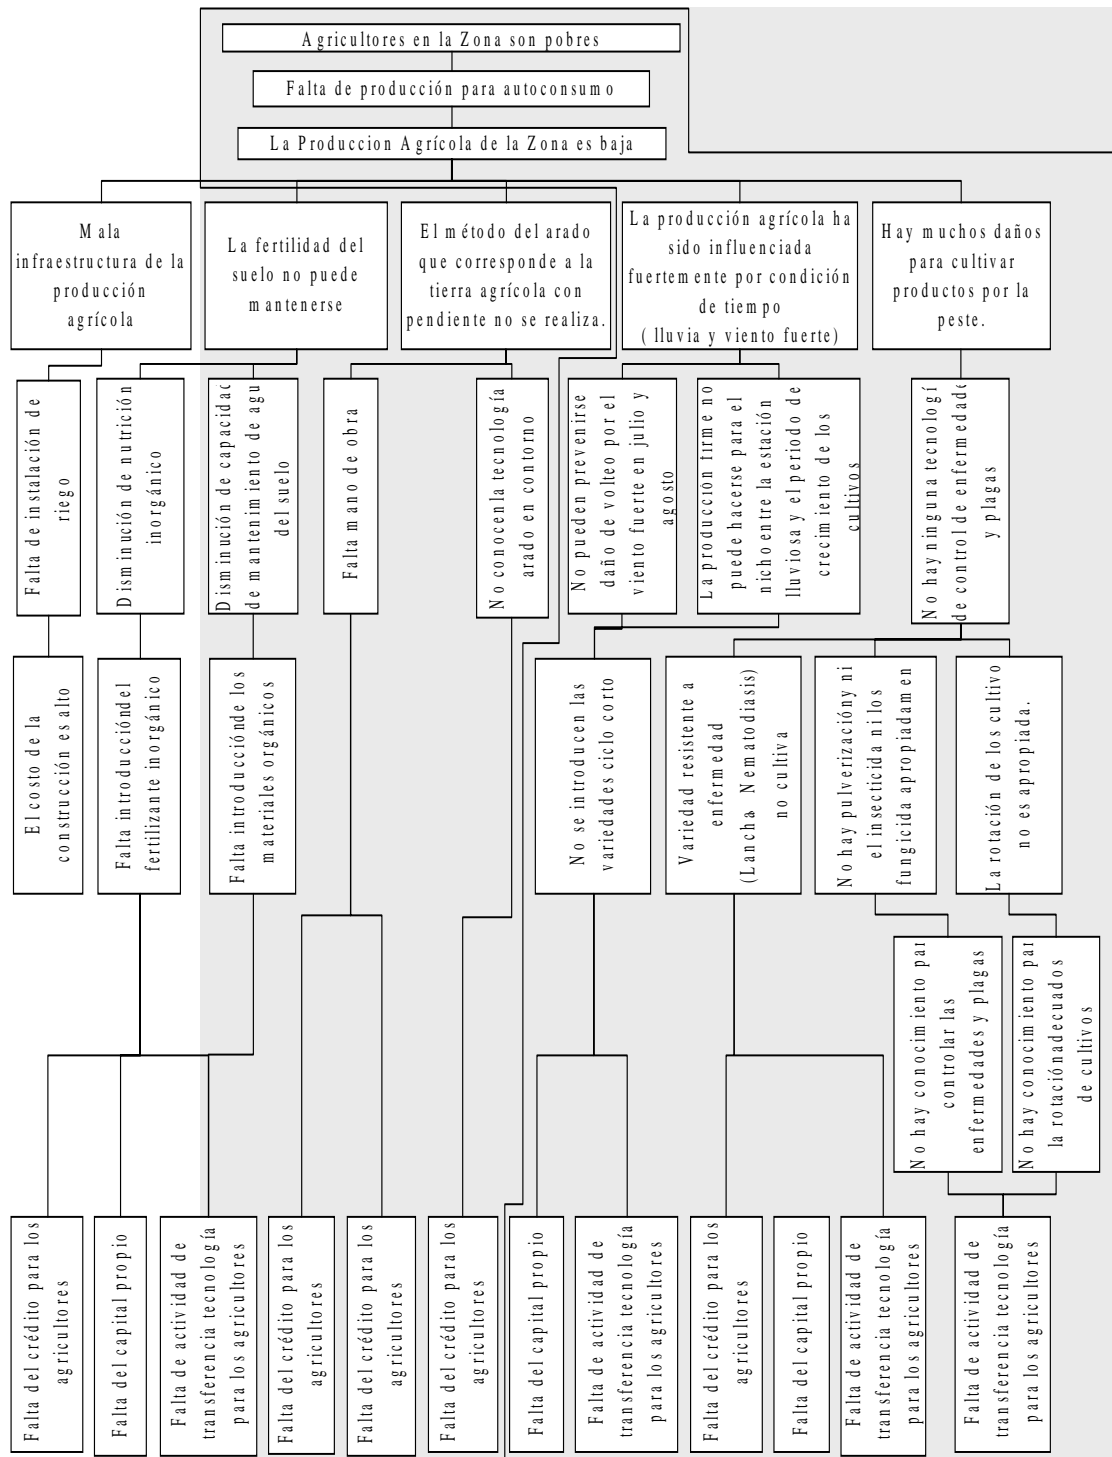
Agricultores en la Zona son pobres

Falta de producción para autoconsumo

La Produccion Agrícola de la Zona es baja

Mala infraestructura de la producción agrícola

La fertilidad del suelo no puede mantenerse

El método del arado que corresponde a la tierra agrícola con pendiente no se realiza.

La producción agrícola ha sido influenciada fuertemente por condición de tiempo (lluvia y viento fuerte)

Hay muchos daños para cultivar productos por la peste.

Falta de instalación de riego

Disminución de nutrición inorgánico

Disminución de capacidad de mantenimiento de agu del suelo

Falta mano de obra

No conocen la tecnología arado en contorno

No pueden prevenirse daño de volteo por el viento fuerte en julio y agosto

La produccion firme no puede hacerse para el nicho entre la estación lluviosa y el periodo de crecimiento de los cultivos

No hay ninguna tecnologí de control de enfermedade y plagas

El costo de la construcción es alto

Falta introducción del fertilizante inorgánico

Falta introducción de los materiales orgánicos

No se introducen las variedades ciclo corto

Variedad resistente a enfermedad (Lancha Nematodiasis) no cultiva

No hay pulverización y ni el insecticida ni los fungicida apropiadamen

La rotación de los cultivo no es apropiada.

No hay conocimiento par controlar las enfermedades y plagas

No hay conocimiento pa la rotación adecuados de cultivos

Falta del crédito para los agricultores

Falta del capital propio

Falta de actividad de transferencia tecnología para los agricultores

Falta del crédito para los agricultores

Falta del crédito para los agricultores

Falta del crédito para los agricultores

Falta del capital propio

Falta de actividad de transferencia tecnología para los agricultores

Falta del crédito para los agricultores

Falta del capital propio

Falta de actividad de transferencia tecnología para los agricultores

Falta de actividad de transferencia tecnología para los agricultores